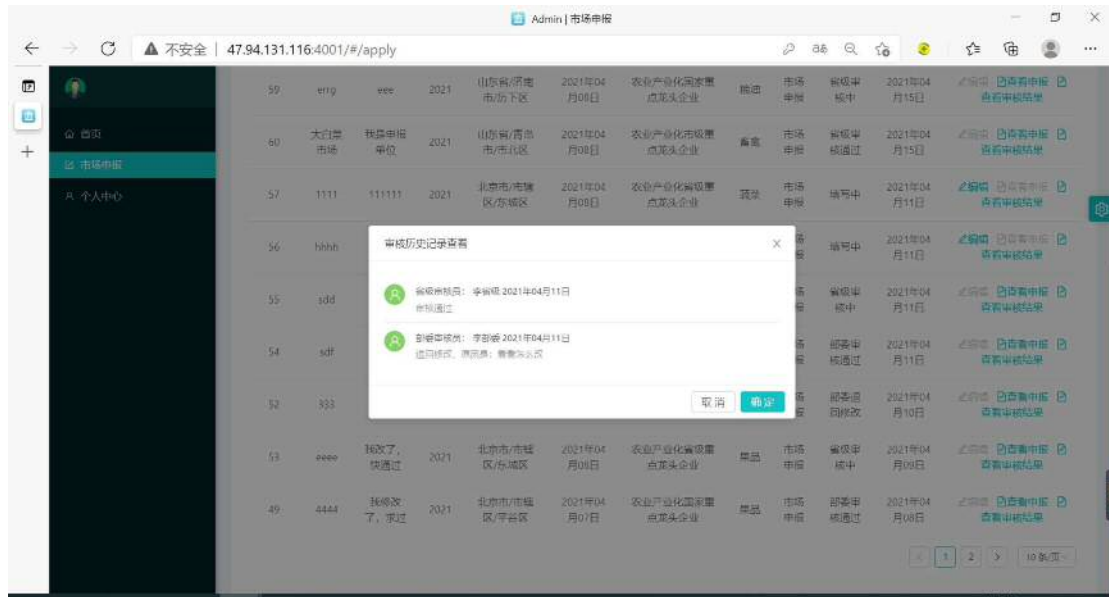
Admin | 市场申报

不安全 | 47.94.131.116:4001/#/apply

首页
市场申报
个人中心

| 59 | errg | eee | 2021 | 山东省/济南市/历下区 | 2021年04月08日 | 农业产业化国家重点龙头企业 | 粮油 | 市场申报 | 省级审核中 | 2021年04月15日 | 编辑 查看申报 查看审核结果 |
|---|---|---|---|---|---|---|---|---|---|---|---|
| 60 | 大白菜市场 | 我是申报单位 | 2021 | 山东省/青岛市/市北区 | 2021年04月08日 | 农业产业化市级重点龙头企业 | 畜禽 | 市场申报 | 省级审核通过 | 2021年04月15日 | 编辑 查看申报 查看审核结果 |
| 57 | 1111 | 111111 | 2021 | 北京市/市辖区/东城区 | 2021年04月08日 | 农业产业化省级重点龙头企业 | 蔬菜 | 市场申报 | 填写中 | 2021年04月11日 | 编辑 查看申报 查看审核结果 |
| 56 | hhhh | | | | | | | 市场申报 | 填写中 | 2021年04月11日 | 编辑 查看申报 查看审核结果 |
| 55 | sdd | | | | | | | 市场申报 | 省级审核中 | 2021年04月11日 | 编辑 查看申报 查看审核结果 |
| 54 | sdf | | | | | | | 市场申报 | 部委审核通过 | 2021年04月11日 | 编辑 查看申报 查看审核结果 |
| 52 | 333 | | | | | | | 市场申报 | 部委退回修改 | 2021年04月10日 | 编辑 查看申报 查看审核结果 |
| 53 | eeee | 我改了，快通过 | 2021 | 北京市/市辖区/东城区 | 2021年04月08日 | 农业产业化省级重点龙头企业 | 果品 | 市场申报 | 省级审核中 | 2021年04月09日 | 编辑 查看申报 查看审核结果 |
| 49 | 4444 | 我修改了，求过 | 2021 | 北京市/市辖区/平谷区 | 2021年04月07日 | 农业产业化国家重点龙头企业 | 果品 | 市场申报 | 部委审核通过 | 2021年04月08日 | 编辑 查看申报 查看审核结果 |

审核历史记录查看

省级审核员： 李省级 2021年04月11日
审核通过

部委审核员： 李部委 2021年04月11日
退回修改，原因是：看着怎么样

取消 确定

< 1 2 > 10条/页